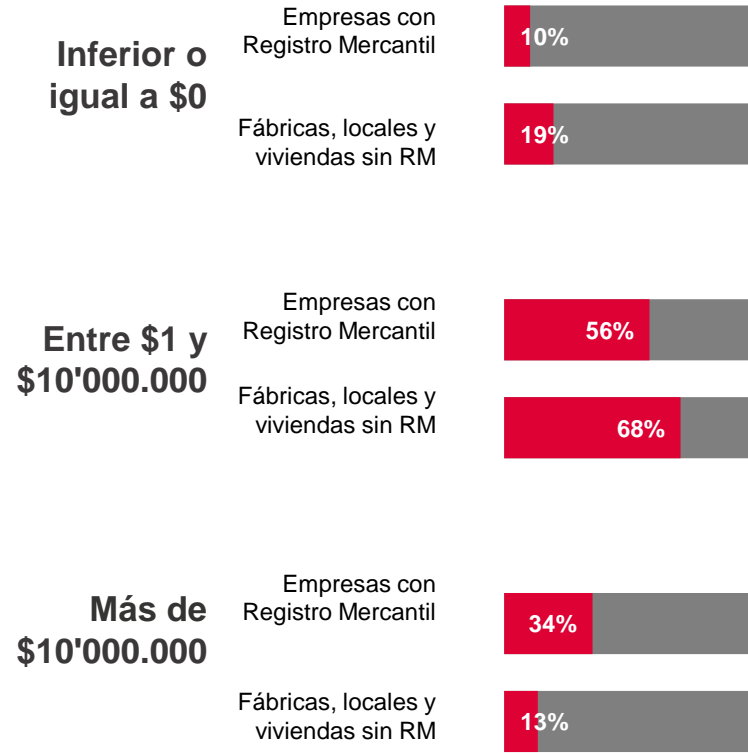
Inferior o igual a \$0

Empresas con Registro Mercantil

10%

Fábricas, locales y viviendas sin RM

19%

Entre \$1 y \$10'000.000

Empresas con Registro Mercantil

56%

Fábricas, locales y viviendas sin RM

68%

Más de \$10'000.000

Empresas con Registro Mercantil

34%

Fábricas, locales y viviendas sin RM

13%